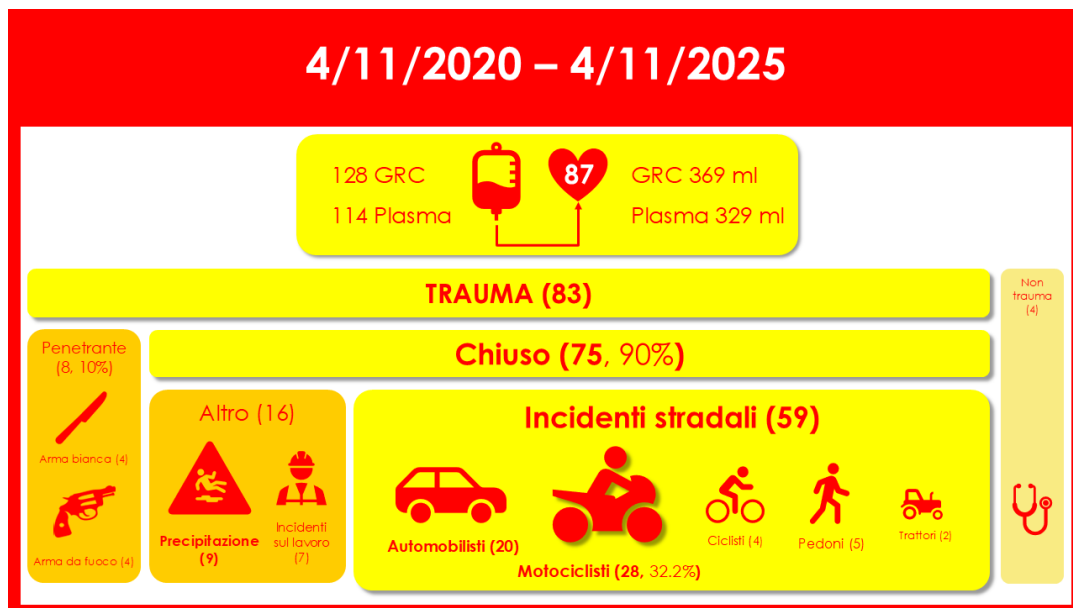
4/11/2020 – 4/11/2025

128 GRC
114 Plasma
87
GRC 369 ml
Plasma 329 ml

TRAUMA (83)

Non trauma (4)

Penetrante (8, 10%)

Arma bianca (4)

Arma da fuoco (4)

Chiuso (75, 90%)

Altro (16)

Precipitazione (9)

Incidenti sul lavoro (7)

Incidenti stradali (59)

Automobilisti (20)

Motociclisti (28, 32.2%)

Ciclisti (4)

Pedoni (5)

Trattori (2)